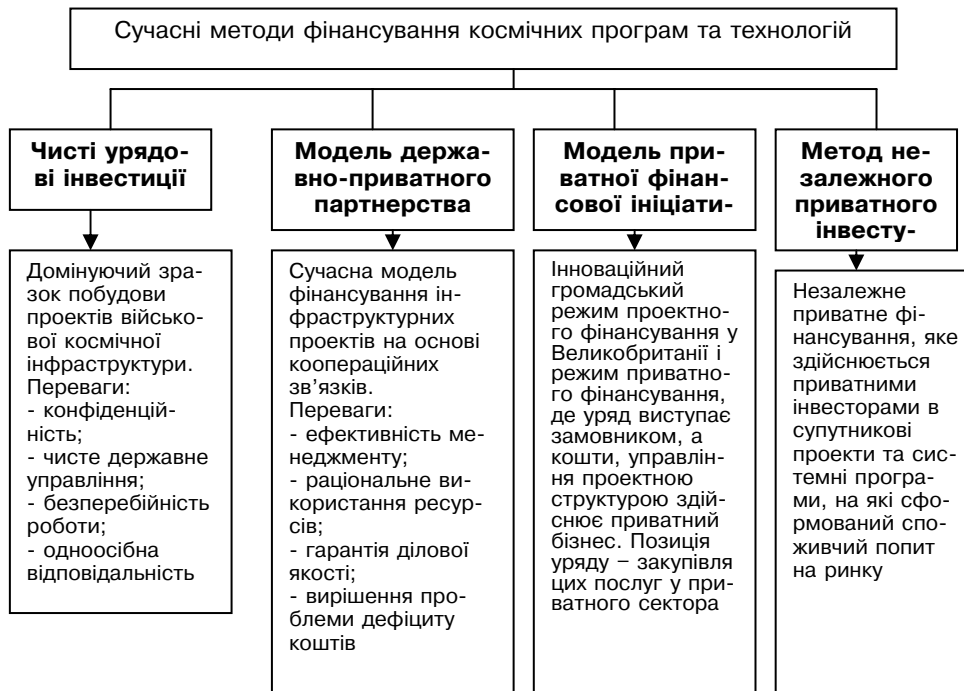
Сучасні методи фінансування космічних програм та технологій

**Чисті урядові інвестиції**

Домінуючий зразок побудови проектів військової космічної інфраструктури.
Переваги:
- конфіденційність;
- чисте державне управління;
- безперебійність роботи;
- одноосібна відповідальність

**Модель державно-приватного партнерства**

Сучасна модель фінансування інфраструктурних проектів на основі коопераційних зв'язків.
Переваги:
- ефективність менеджменту;
- раціональне використання ресурсів;
- гарантія ділової якості;
- вирішення проблеми дефіциту коштів

**Модель приватної фінансової ініціати-**

Інноваційний громадський режим проектного фінансування у Великобританії і режим приватного фінансування, де уряд виступає замовником, а кошти, управління проектною структурою здійснює приватний бізнес. Позиція уряду – закупівля цих послуг у приватного сектора

**Метод незалежного приватного інвесту-**

Незалежне приватне фінансування, яке здійснюється приватними інвесторами в супутникові проекти та системні програми, на які сформований споживчий попит на ринку